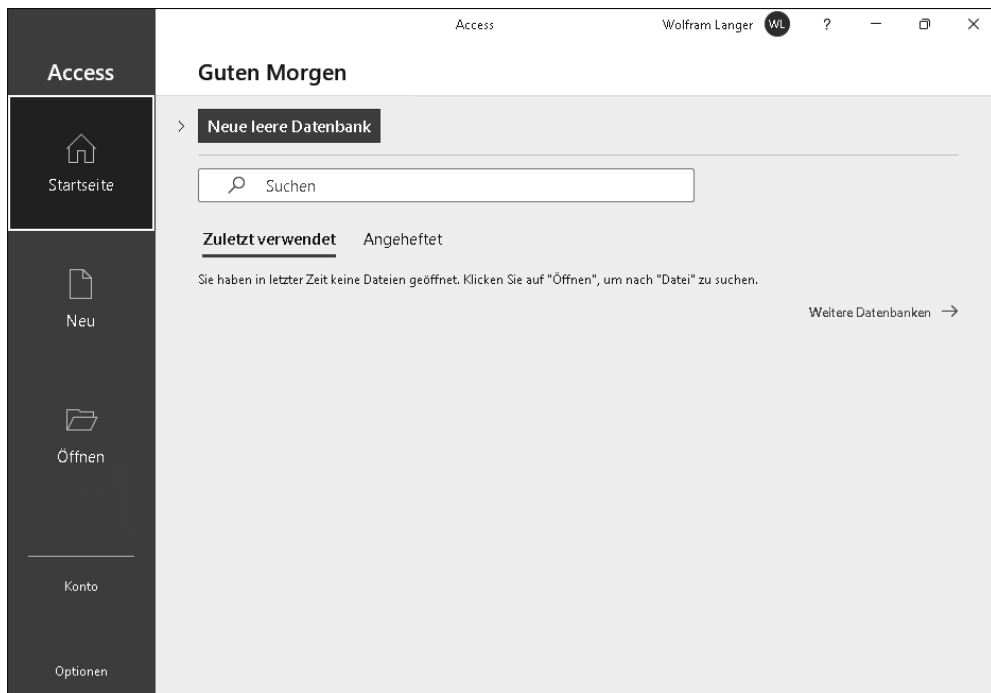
Access

Wolfram Langer WL ? — ☐ ✕

Access

Startseite

Neu

Öffnen

Konto

Optionen

Guten Morgen

> Neue leere Datenbank

Suchen

Zuletzt verwendet Angeheftet

Sie haben in letzter Zeit keine Dateien geöffnet. Klicken Sie auf "Öffnen", um nach "Datei" zu suchen.

Weitere Datenbanken →